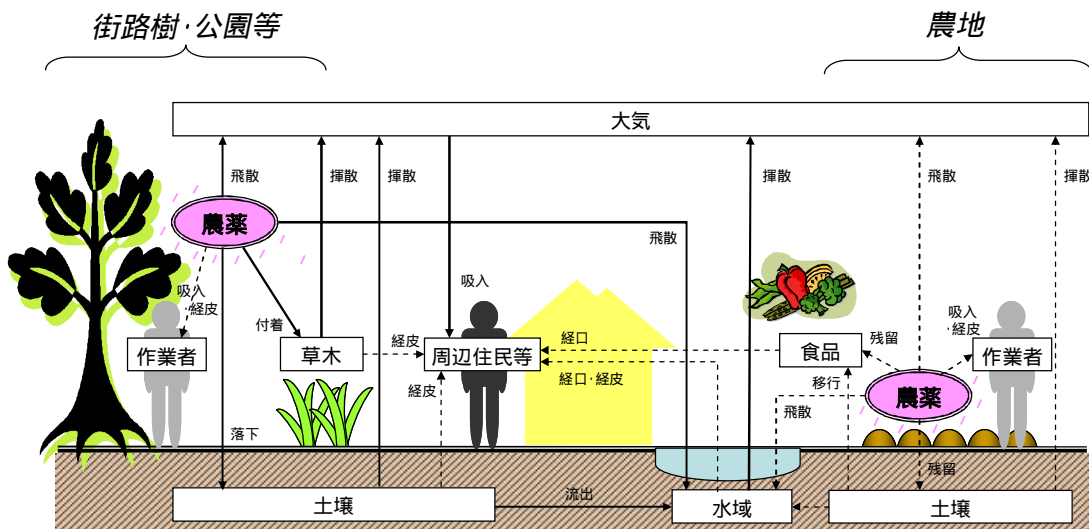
街路樹·公園等

農地

大気

飛散

揮散

揮散

揮散

飛散

揮散

農薬

飛散

吸入

吸入
·経皮

吸入
·経皮

付着

経皮

経口

残留

作業者

草木

周辺住民等

食品

作業者

経皮

経口·経皮

移行

農薬

飛散

落下

残留

土壌

流出

水域

土壌